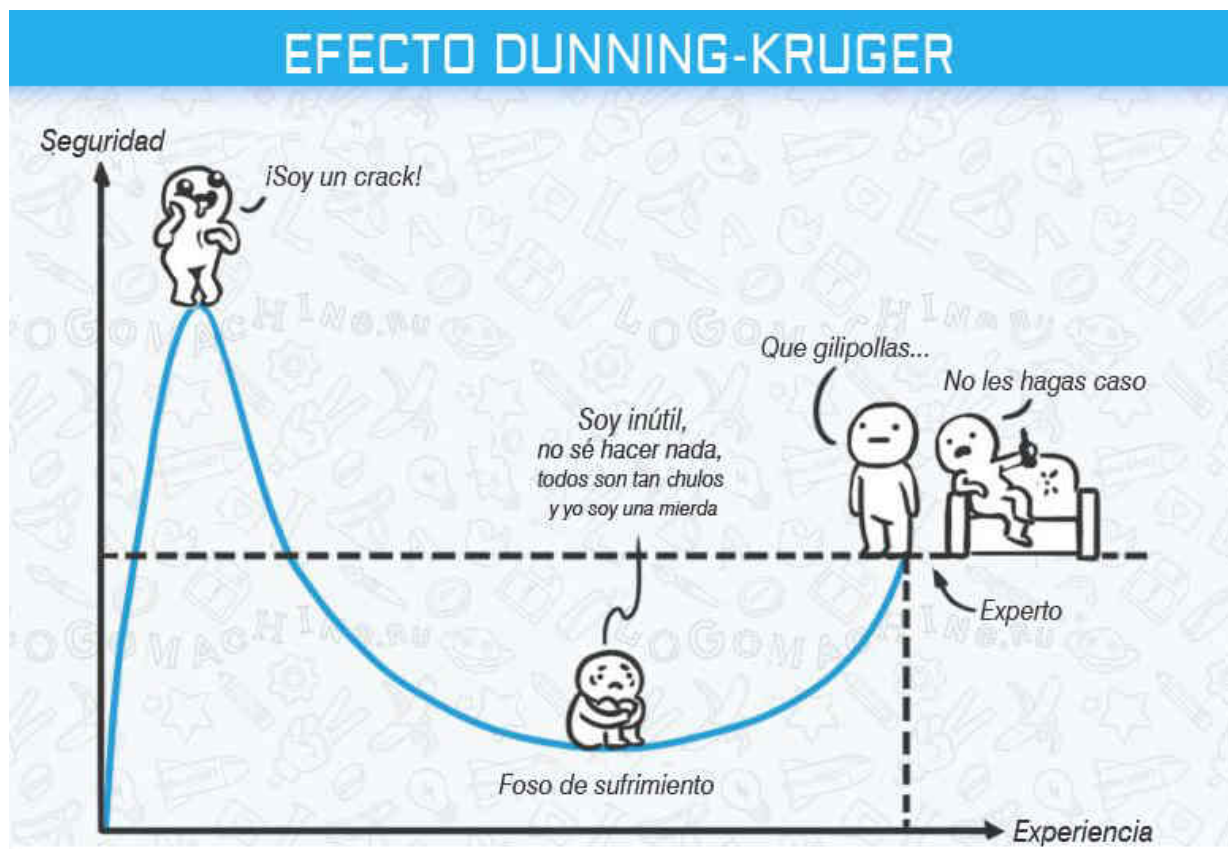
EFECTO DUNNING-KRUGER

Seguridad

¡Soy un crack!

Que gilipollas...

No les hagas caso

Soy inútil, no sé hacer nada, todos son tan chulos y yo soy una mierda

Experto

Foso de sufrimiento

Experiencia

LOGOMACHINE.RU